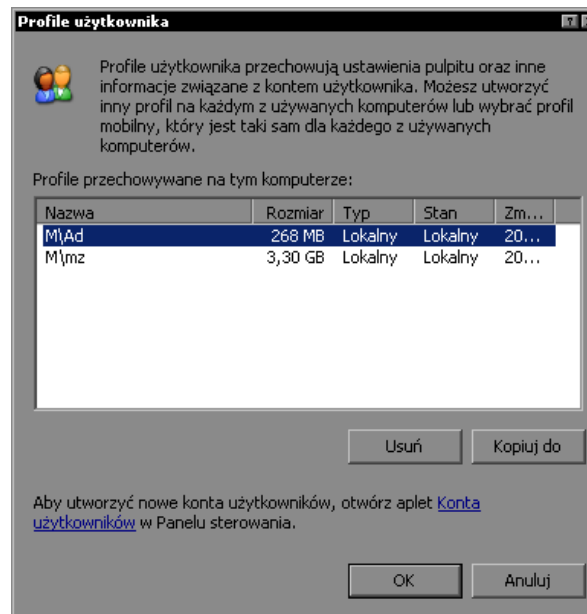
Profile użytkownika

Profile użytkownika przechowują ustawienia pulpitu oraz inne informacje związane z kontem użytkownika. Możesz utworzyć inny profil na każdym z używanych komputerów lub wybrać profil mobilny, który jest taki sam dla każdego z używanych komputerów.

Profile przechowywane na tym komputerze:

| Nazwa | Rozmiar | Typ | Stan | Zm... |
|---|---|---|---|---|
| M\Ad | 268 MB | Lokalny | Lokalny | 20... |
| M\mz | 3,30 GB | Lokalny | Lokalny | 20... |

Usuń

Kopiuj do

Aby utworzyć nowe konta użytkowników, otwórz aplet Konta użytkowników w Panelu sterowania.

OK

Anuluj